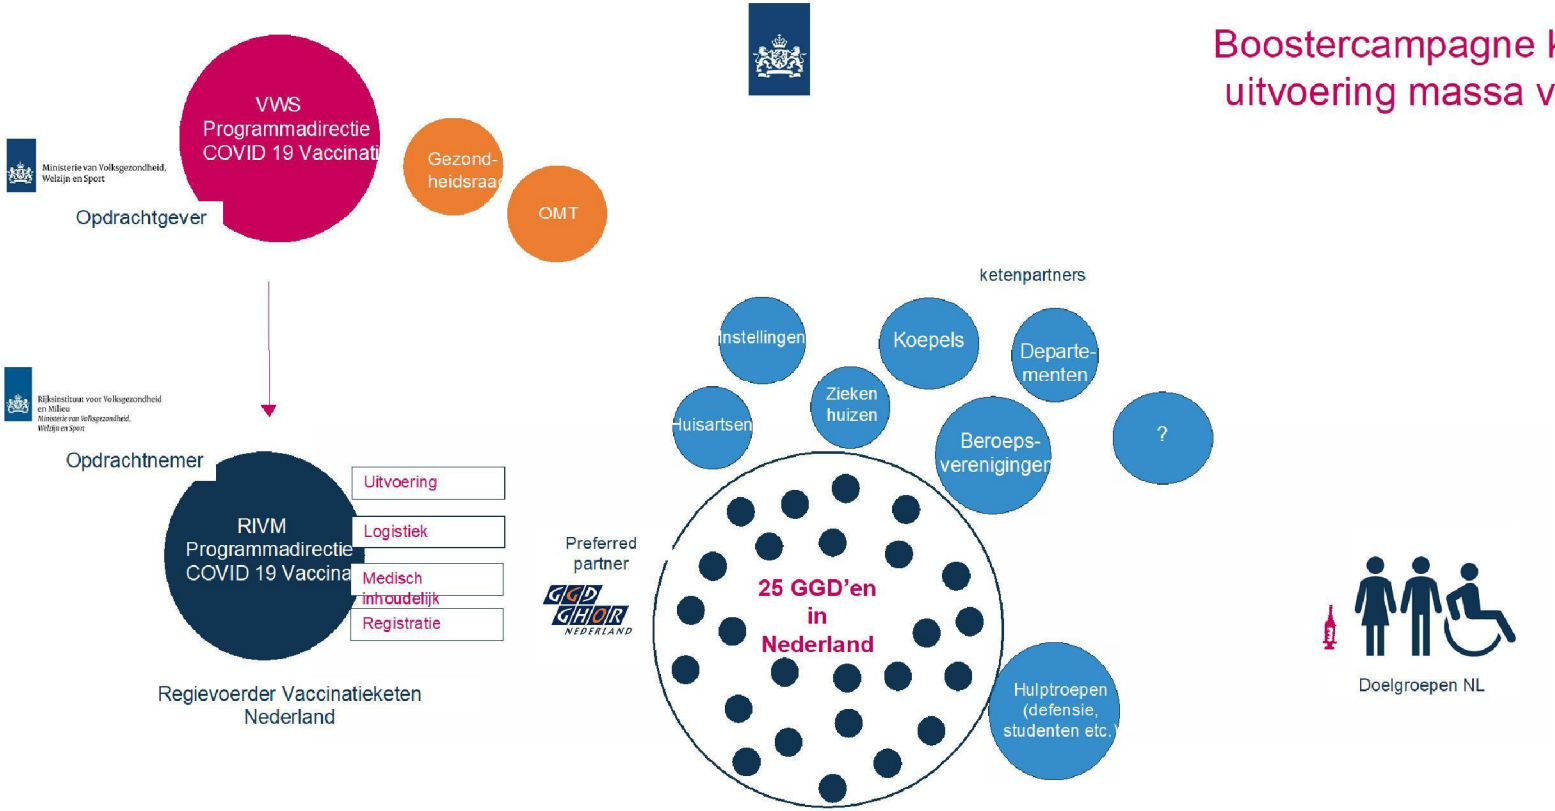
Boostercampagne k
uitvoering massa v

VWS
Programmadirectie
COVID 19 Vaccinati

Ministerie van Volksgezondheid, Welzijn en Sport

Opdrachtgever

Gezond-
heidsraad

OMT

ketenpartners

Instellingen

Koepels

Departe-
menten

Zieken
huizen

Huisartsen

Beroeps-
verenigingen

?

Rijksinstituut voor Volksgezondheid en Milieu
Ministerie van Volksgezondheid, Welzijn en Sport

Opdrachtnemer

RIVM
Programmadirectie
COVID 19 Vaccina

Uitvoering

Logistiek

Medisch inhoudelijk

Registratie

Preferred partner

GGD GHOR NEDERLAND

25 GGD'en in Nederland

Regievoerder Vaccinatieketen Nederland

Hulptroepen (defensie, studenten etc.)

Doelgroepen NL